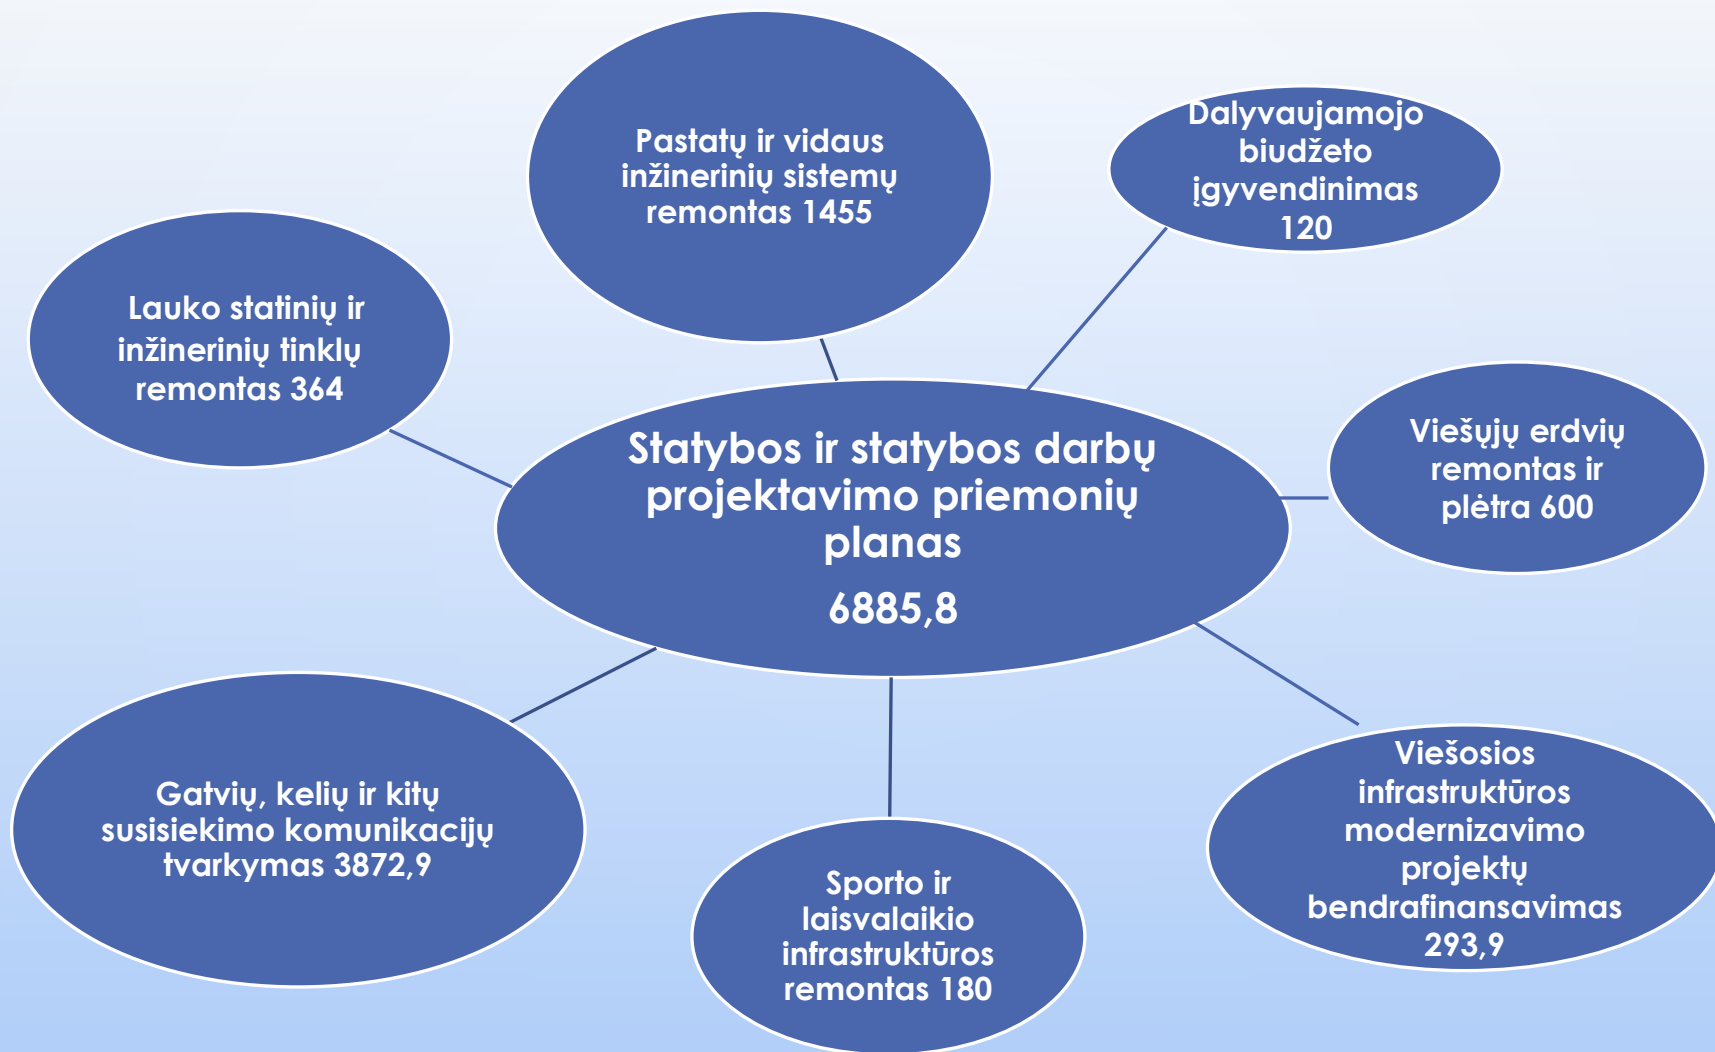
Pastatų ir vidaus inžinerinių sistemų remontas 1455

Dalyvaujamojo biudžeto įgyvendinimas 120

Lauko statinių ir inžinerinių tinklų remontas 364

Statybos ir statybos darbų projektavimo priemonių planas

6885,8

Viešųjų erdvių remontas ir plėtra 600

Gatvių, kelių ir kitų susisiekimo komunikacijų tvarkymas 3872,9

Sporto ir laisvalaikio infrastruktūros remontas 180

Viešosios infrastruktūros modernizavimo projektų bendrafinansavimas 293,9